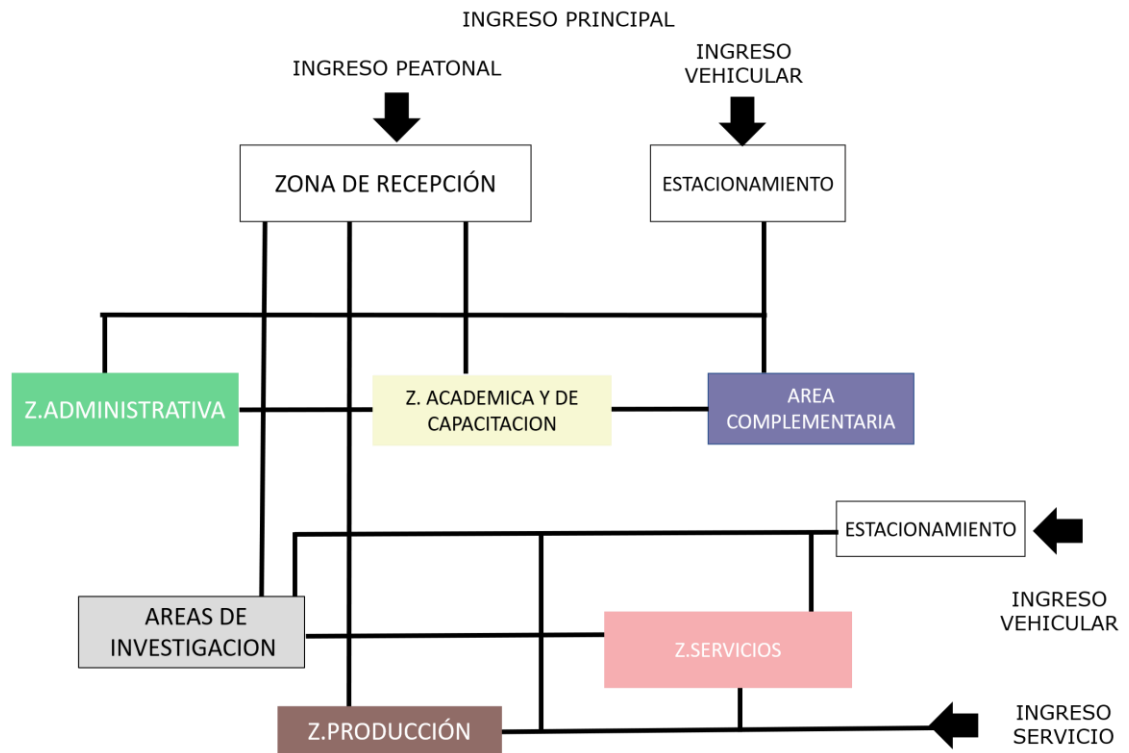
INGRESO PRINCIPAL

INGRESO PEATONAL

INGRESO VEHICULAR

ZONA DE RECEPCIÓN

ESTACIONAMIENTO

Z.ADMINISTRATIVA

Z. ACADEMICA Y DE CAPACITACION

AREA COMPLEMENTARIA

ESTACIONAMIENTO

INGRESO VEHICULAR

AREAS DE INVESTIGACION

Z.SERVICIOS

Z.PRODUCCIÓN

INGRESO SERVICIO